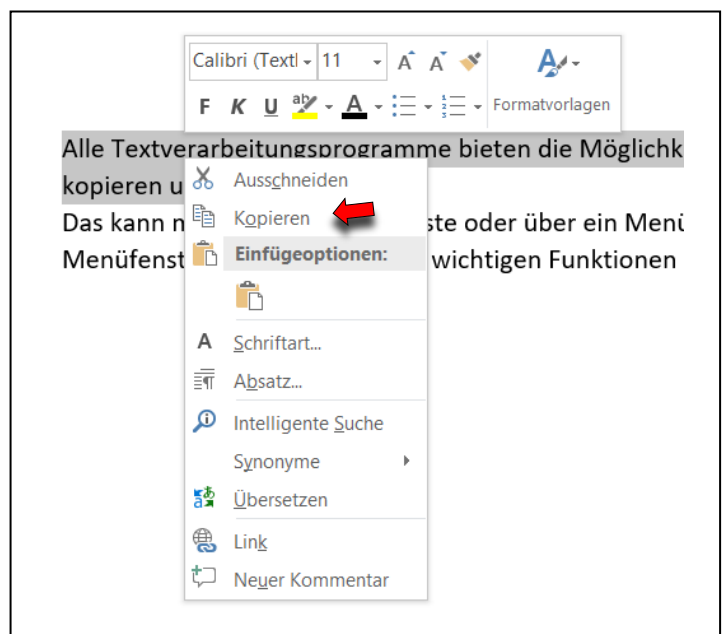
Calibri (Textl 11 A A

F K U A Formatvorlagen

Alle Textverarbeitungsprogramme bieten die Möglichk
kopieren u

Das kann n ste oder über ein Men
Menüfenst wichtigen Funktionen

Ausschneiden
Kopieren
Einfügeoptionen:
Schriftart...
Absatz...
Intelligente Suche
Synonyme
Übersetzen
Link
Neuer Kommentar